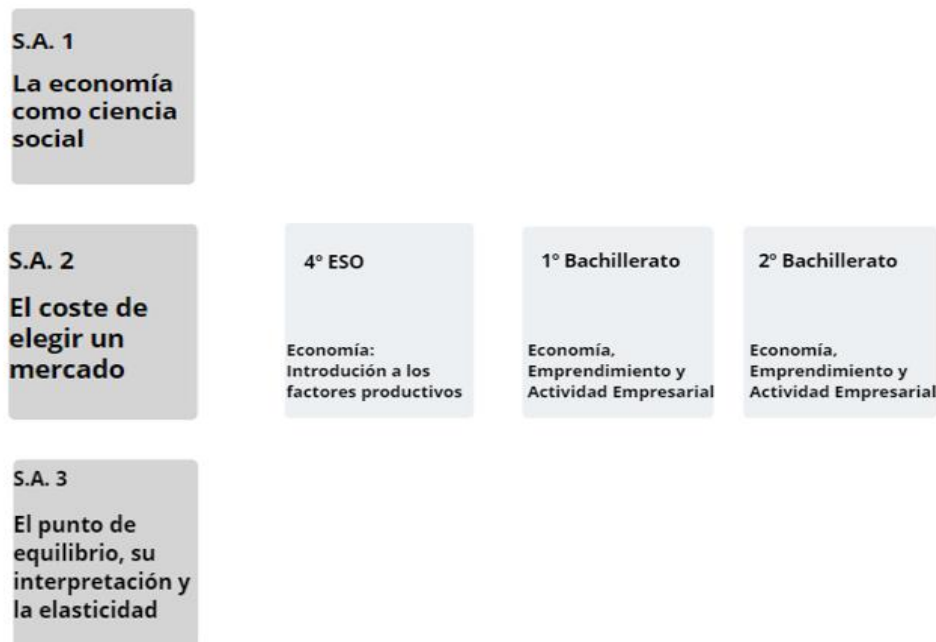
S.A. 1

La economía como ciencia social

S.A. 2

El coste de elegir un mercado

4º ESO

Economía: Introdución a los factores productivos

1º Bachillerato

Economía, Emprendimiento y Actividad Empresarial

2º Bachillerato

Economía, Emprendimiento y Actividad Empresarial

S.A. 3

El punto de equilibrio, su interpretación y la elasticidad